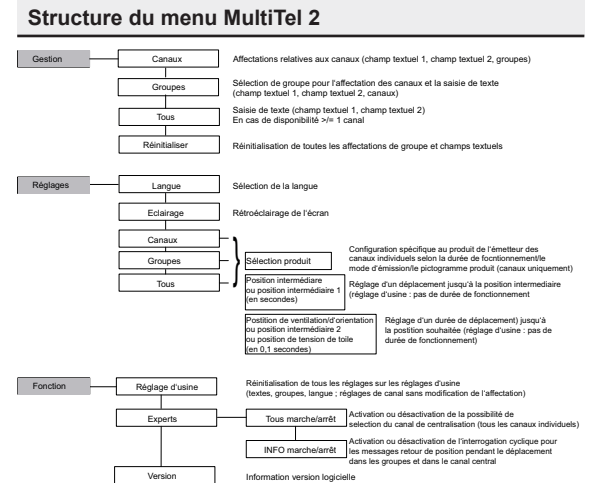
Structure du menu MultiTel 2

Gestion

Canaux

Affectations relatives aux canaux (champ textuel 1, champ textuel 2, groupes)

Groupes

Sélection de groupe pour l'affectation des canaux et la saisie de texte (champ textuel 1, champ textuel 2, canaux)

Tous

Saisie de texte (champ textuel 1, champ textuel 2)
En cas de disponibilité >/= 1 canal

Réinitialiser

Réinitialisation de toutes les affectations de groupe et champs textuels

Réglages

Langue

Sélection de la langue

Eclairage

Rétroéclairage de l'écran

Canaux

Groupes

Tous

Sélection produit

Configuration spécifique au produit de l'émetteur des canaux individuels selon la durée de fonctionnement/le mode d'émission/le pictogramme produit (canaux uniquement)

Position intermédiaire ou position intermédiaire 1 (en secondes)

Réglage d'un déplacement jusqu'à la position intermédiaire (réglage d'usine : pas de durée de fonctionnement

Postition de ventilation/d'orientation ou position intermédiaire 2 ou position de tension de toile (en 0,1 secondes)

Réglage d'un durée de déplacement) jusqu'à la position souhaitée (réglage d'usine : pas de durée de fonctionnement)

Fonction

Réglage d'usine

Réinitialisation de tous les réglages sur les réglages d'usine (textes, groupes, langue ; réglages de canal sans modification de l'affectation)

Experts

Tous marche/arrêt

Activation ou désactivation de la possibilité de selection du canal de centralisation (tous les canaux individuels)

INFO marche/arrêt

Activation ou désactivation de l'interrogation cyclique pour les messages retour de position pendant le déplacement dans les groupes et dans le canal central

Version

Information version logicielle